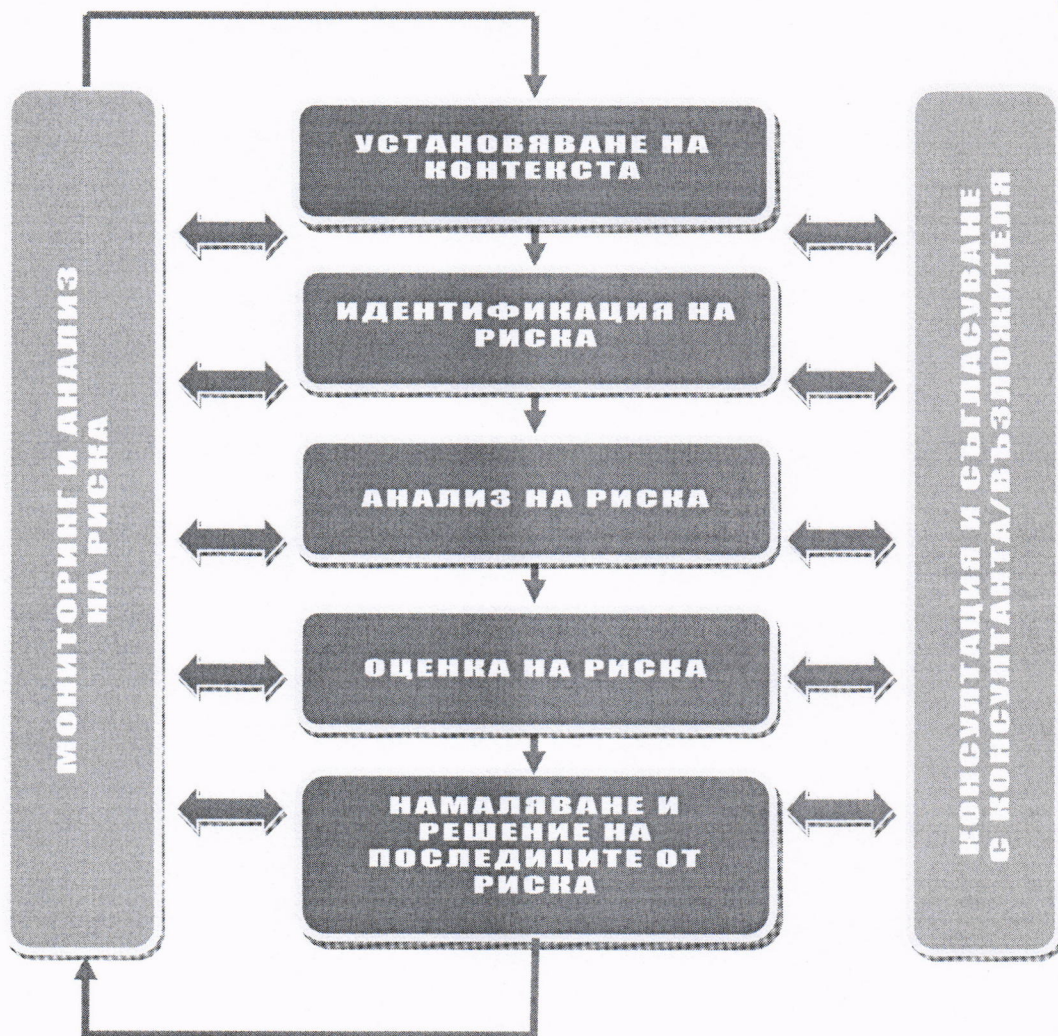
МОНИТОРИНГ И АНАЛИЗ НА РИСКА

УСТАНОВЯВАНЕ НА КОНТЕКСТА

ИДЕНТИФИКАЦИЯ НА РИСКА

АНАЛИЗ НА РИСКА

ОЦЕНКА НА РИСКА

НАМАЛЯВАНЕ И РЕШЕНИЕ НА ПОСЛЕДИЦИТЕ ОТ РИСКА

КОНСУЛТАЦИЯ И СЪГЛАСУВАНЕ С КОНСУЛТАНТА/ВЪЗЛОЖИТЕЛЯ